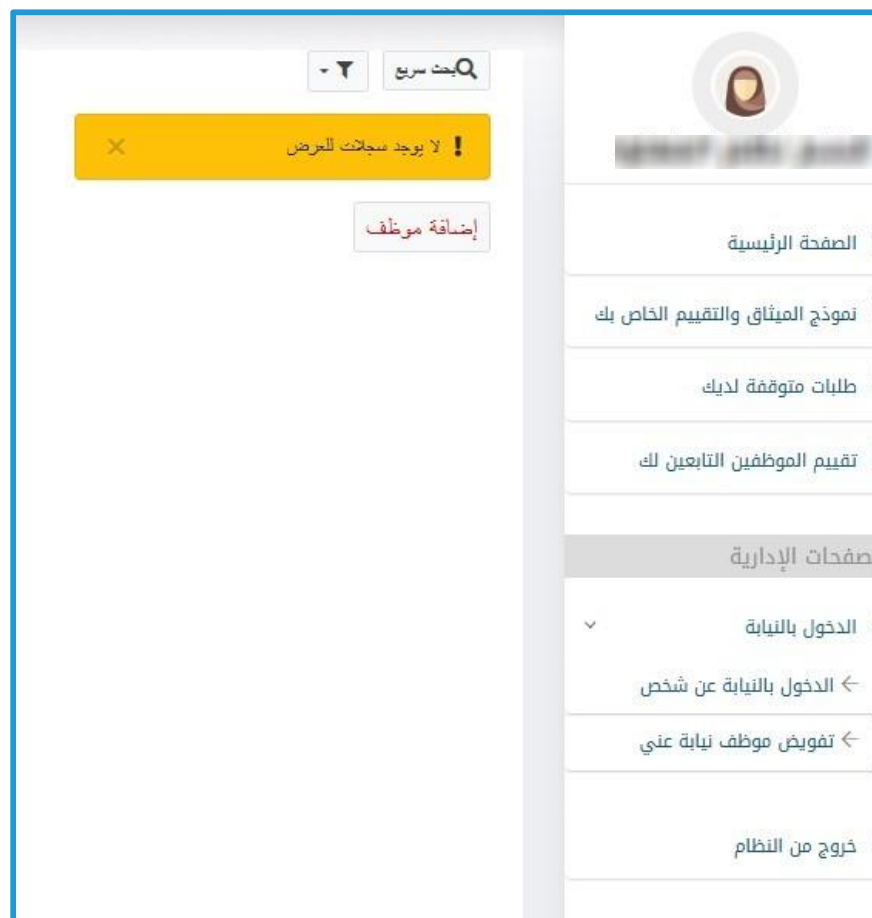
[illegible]

الصفحة الرئيسية

نموذج الميثاق والتقييم الخاص بك

طلبات متوقفة لديك

تقييم الموظفين التابعين لك

صفحات الإدارية

الدخول بالنيابة

الدخول بالنيابة عن شخص

تفويض موظف نيابة عني

خروج من النظام

بحث سريع

لا يوجد سجلات للعرض

×

إضافة موظف